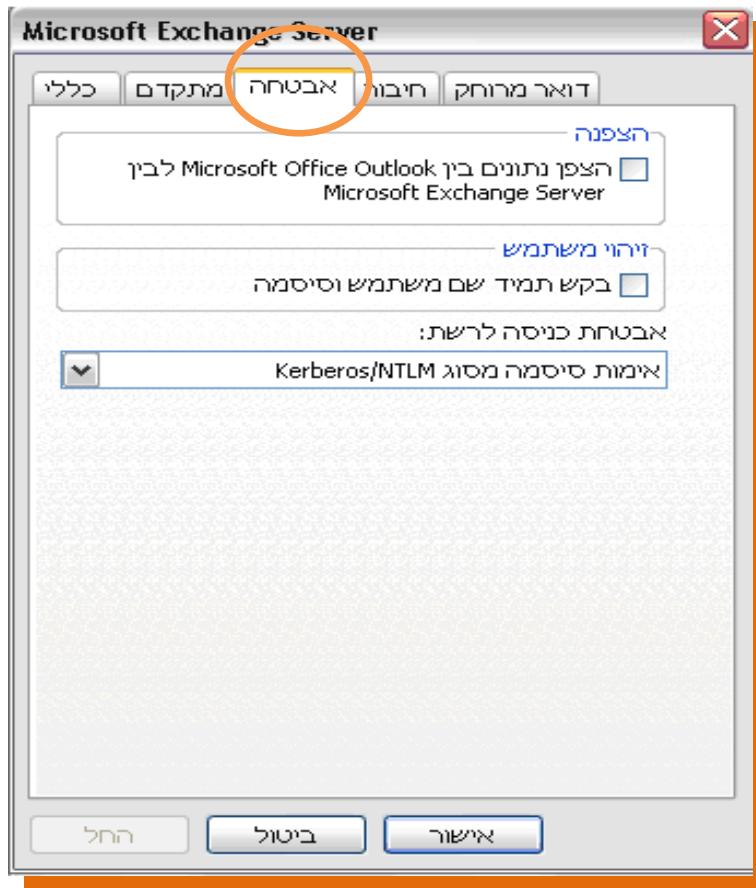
Microsoft Exchange Server

דואר מרוחק
חיבור
אבטחה
מתקדם
כללי

הצפנה
הצפן נתונים בין Microsoft Office Outlook לבין Microsoft Exchange Server

זיהוי משתמש
בקש תמיד שם משתמש וסיסמה

אבטחת כניסה לרשת:
אימות סיסמה מסוג Kerberos/NTLM

אישור
ביטול
החל